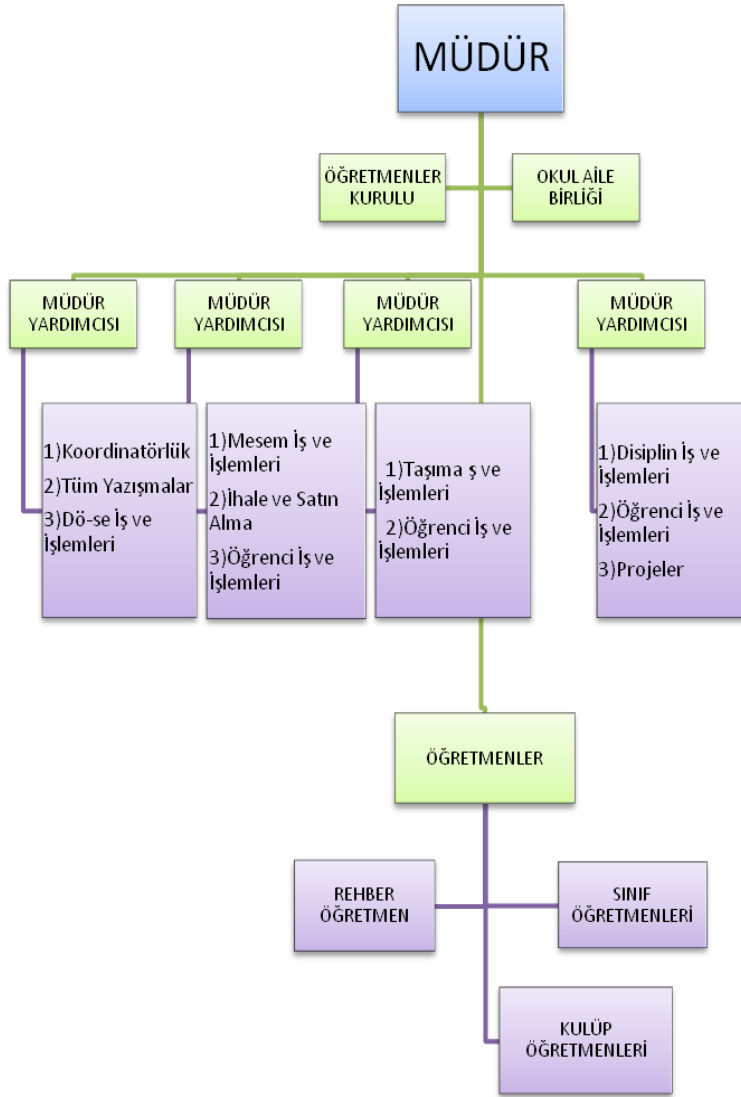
MÜDÜR

ÖĞRETMENLER KURULU

OKUL AİLE BİRLİĞİ

MÜDÜR YARDIMCISI

MÜDÜR YARDIMCISI

MÜDÜR YARDIMCISI

MÜDÜR YARDIMCISI

1)Koordinatörlük
2)Tüm Yazışmalar
3)Dö-se İş ve İşlemleri

1)Mesem İş ve İşlemleri
2)İhale ve Satın Alma
3)Öğrenci İş ve İşlemleri

1)Taşıma ş ve İşlemleri
2)Öğrenci İş ve İşlemleri

1)Disiplin İş ve İşlemleri
2)Öğrenci İş ve İşlemleri
3)Projeler

ÖĞRETMENLER

REHBER ÖĞRETMEN

SINIF ÖĞRETMENLERİ

KULÜP ÖĞRETMENLERİ